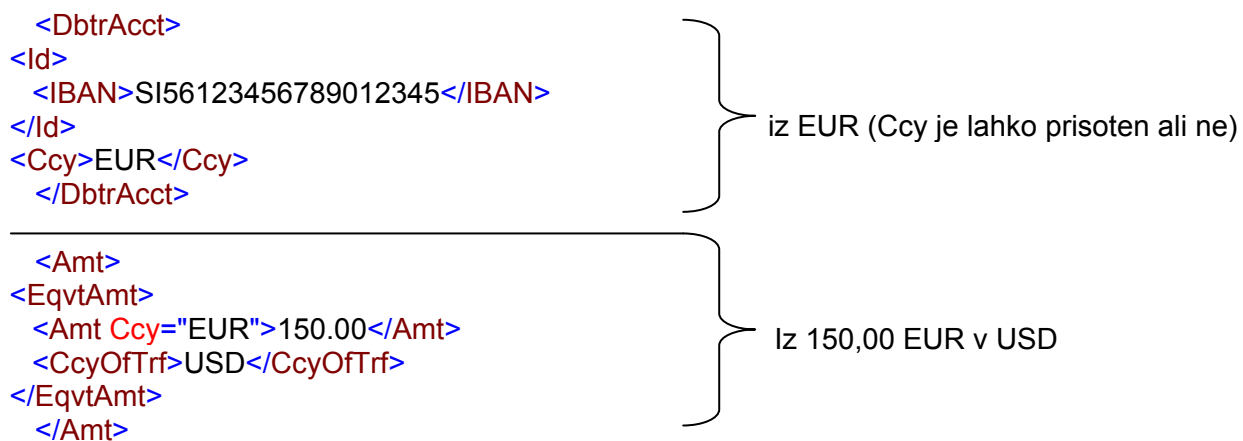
<DbtrAcct>
<Id>
<IBAN>SI56123456789012345</IBAN>
</Id>
<Ccy>EUR</Ccy>
</DbtrAcct>

iz EUR (Ccy je lahko prisoten ali ne)

<Amt>
<EqvtAmt>
<Amt Ccy="EUR">150.00</Amt>
<CcyOfTrf>USD</CcyOfTrf>
</EqvtAmt>
</Amt>

Iz 150,00 EUR v USD